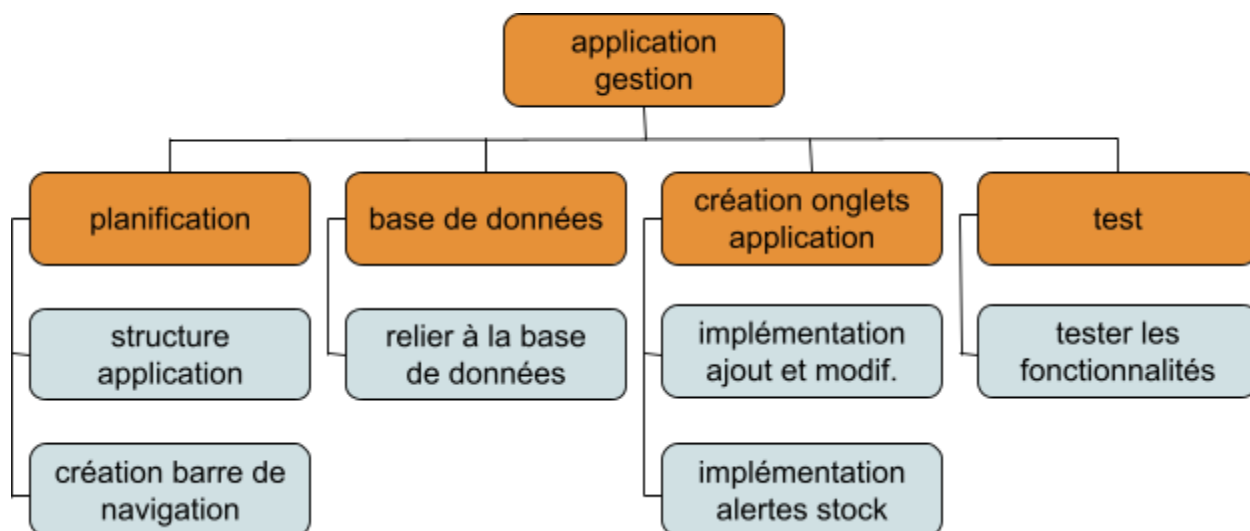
application gestion

planification

structure application

création barre de navigation

base de données

relier à la base de données

création onglets application

implémentation ajout et modif.

implémentation alertes stock

test

tester les fonctionnalités